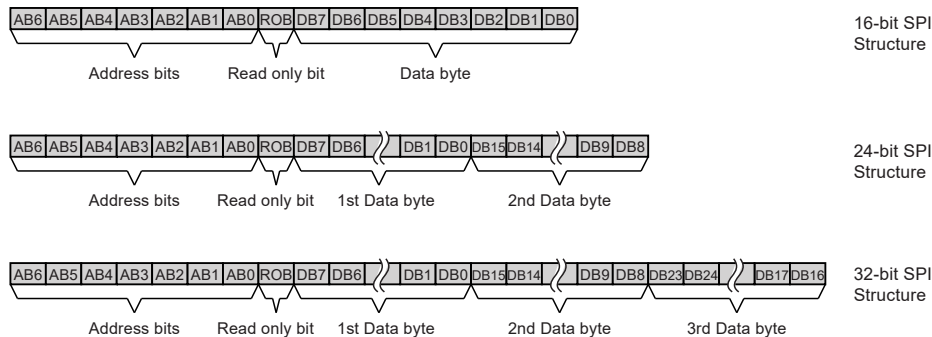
| AB6 | AB5 | AB4 | AB3 | AB2 | AB1 | AB0 | ROB | DB7 | DB6 | DB5 | DB4 | DB3 | DB2 | DB1 | DB0 |
|---|---|---|---|---|---|---|---|---|---|---|---|---|---|---|---|

Address bits Read only bit Data byte

16-bit SPI Structure

| AB6 | AB5 | AB4 | AB3 | AB2 | AB1 | AB0 | ROB | DB7 | DB6 | DB1 | DB0 | DB15 | DB14 | DB9 | DB8 |
|---|---|---|---|---|---|---|---|---|---|---|---|---|---|---|---|

Address bits Read only bit 1st Data byte 2nd Data byte

24-bit SPI Structure

| AB6 | AB5 | AB4 | AB3 | AB2 | AB1 | AB0 | ROB | DB7 | DB6 | DB1 | DB0 | DB15 | DB14 | DB9 | DB8 | DB23 | DB24 | DB17 | DB16 |
|---|---|---|---|---|---|---|---|---|---|---|---|---|---|---|---|---|---|---|---|

Address bits Read only bit 1st Data byte 2nd Data byte 3rd Data byte

32-bit SPI Structure